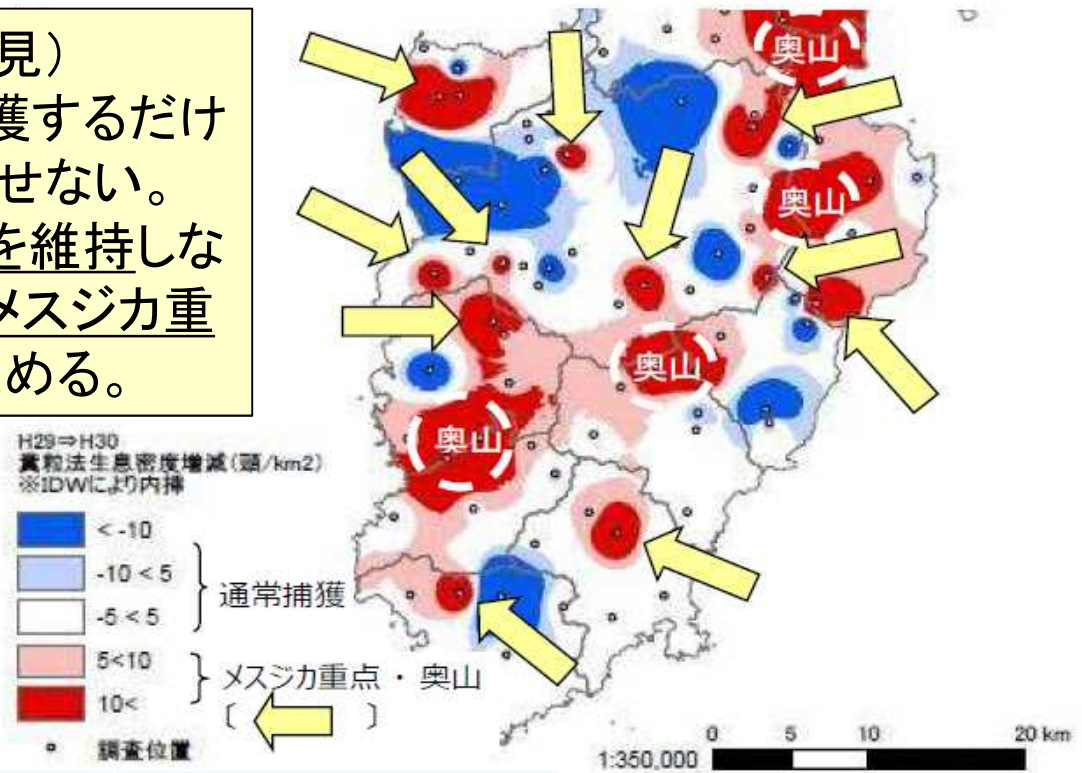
見）
獲するだけ
せない。
を維持しな
メスジカ重
める。

奥山
奥山
奥山
奥山

H29⇒H30
糞粒法生息密度増減（頭/km2）
※IDWにより内挿

< -10
-10 < 5
-5 < 5
5<10
10<
調査位置

通常捕獲
メスジカ重点・奥山
〔　　〕

0　5　10　20 km
1:350,000